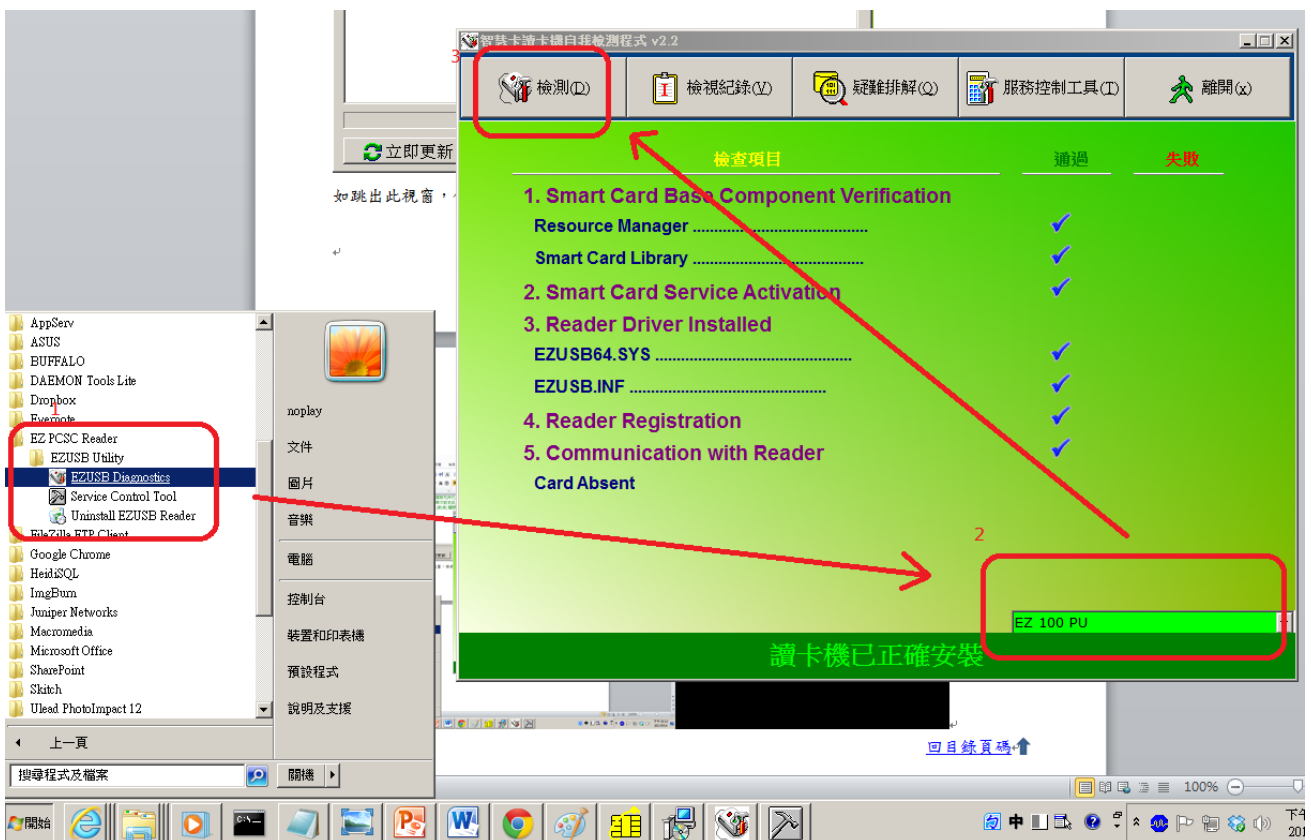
立即更新

如跳出此視窗，

智慧卡讀卡機自我檢測程式 v2.2

3

檢測(D)

檢視紀錄(V)

疑難排解(Q)

服務控制工具(T)

離開(X)

檢查項目

通過

失敗

1. Smart Card Base Component Verification

Resource Manager ......................................... ✔

Smart Card Library ......................................... ✔

2. Smart Card Service Activation ✔

3. Reader Driver Installed

EZUSB64.SYS ......................................... ✔

EZUSB.INF ......................................... ✔

4. Reader Registration ✔

5. Communication with Reader ✔

Card Absent

2

EZ 100 PU

讀卡機已正確安裝

AppServ
ASUS
BUFFALO
DAEMON Tools Lite
Dropbox
Evernote
1
EZ PCSC Reader
EZUSB Utility
EZUSB Diagnostics
Service Control Tool
Uninstall EZUSB Reader
FileZilla FTP Client
Google Chrome
HeidiSQL
ImgBurn
Juniper Networks
Macromedia
Microsoft Office
SharePoint
Skitch
Ulead PhotoImpact 12

上一頁

搜尋程式及檔案

noplay
文件
圖片
音樂
電腦
控制台
裝置和印表機
預設程式
說明及支援

關機

回目錄頁碼

100%

開始

中

下午
201